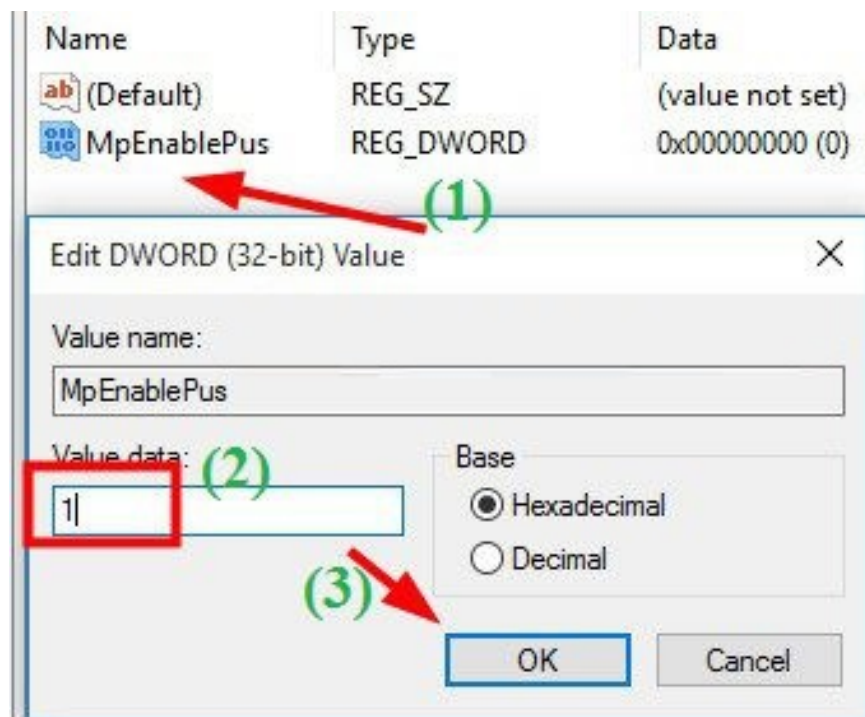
| Name | Type | Data |
|---|---|---|
| (Default) | REG_SZ | (value not set) |
| MpEnablePus | REG_DWORD | 0x00000000 (0) |

(1)

Edit DWORD (32-bit) Value

×

Value name:

MpEnablePus

Value data:

(2)

1

Base

Hexadecimal

Decimal

(3)

OK

Cancel